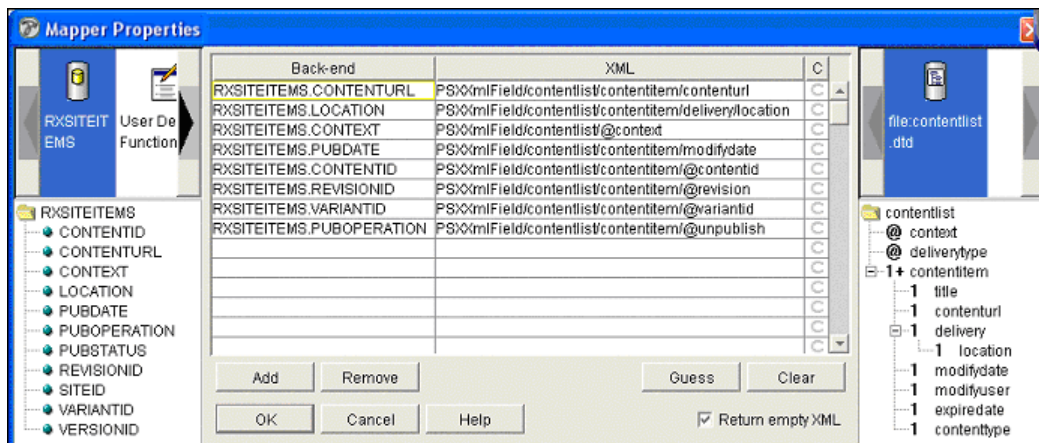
Mapper Properties

RXSITEITEMS

User Defined Functions

| Back-end | XML | C |
|---|---|---|
| RXSITEITEMS.CONTENTURL | PSXXmlField/contentlist/contentitem/contenturl | C |
| RXSITEITEMS.LOCATION | PSXXmlField/contentlist/contentitem/delivery/location | C |
| RXSITEITEMS.CONTEXT | PSXXmlField/contentlist/@context | C |
| RXSITEITEMS.PUBDATE | PSXXmlField/contentlist/contentitem/modifydate | C |
| RXSITEITEMS.CONTENTID | PSXXmlField/contentlist/contentitem/@contentid | C |
| RXSITEITEMS.REVISIONID | PSXXmlField/contentlist/contentitem/@revision | C |
| RXSITEITEMS.VARIANTID | PSXXmlField/contentlist/contentitem/@variantid | C |
| RXSITEITEMS.PUBOPERATION | PSXXmlField/contentlist/contentitem/@unpublish | C |
| | | C |
| | | C |
| | | C |
| | | C |
| | | C |
| | | C |

file:contentlist.dtd

RXSITEITEMS
CONTENTID
CONTENTURL
CONTEXT
LOCATION
PUBDATE
PUBOPERATION
PUBSTATUS
REVISIONID
SITEID
VARIANTID
VERSIONID

Add
Remove
Guess
Clear
OK
Cancel
Help
Return empty XML

contentlist
@ context
@ deliverytype
1+ contentitem
1 title
1 contenturl
1 delivery
1 location
1 modifydate
1 modifyuser
1 expiredate
1 contenttype